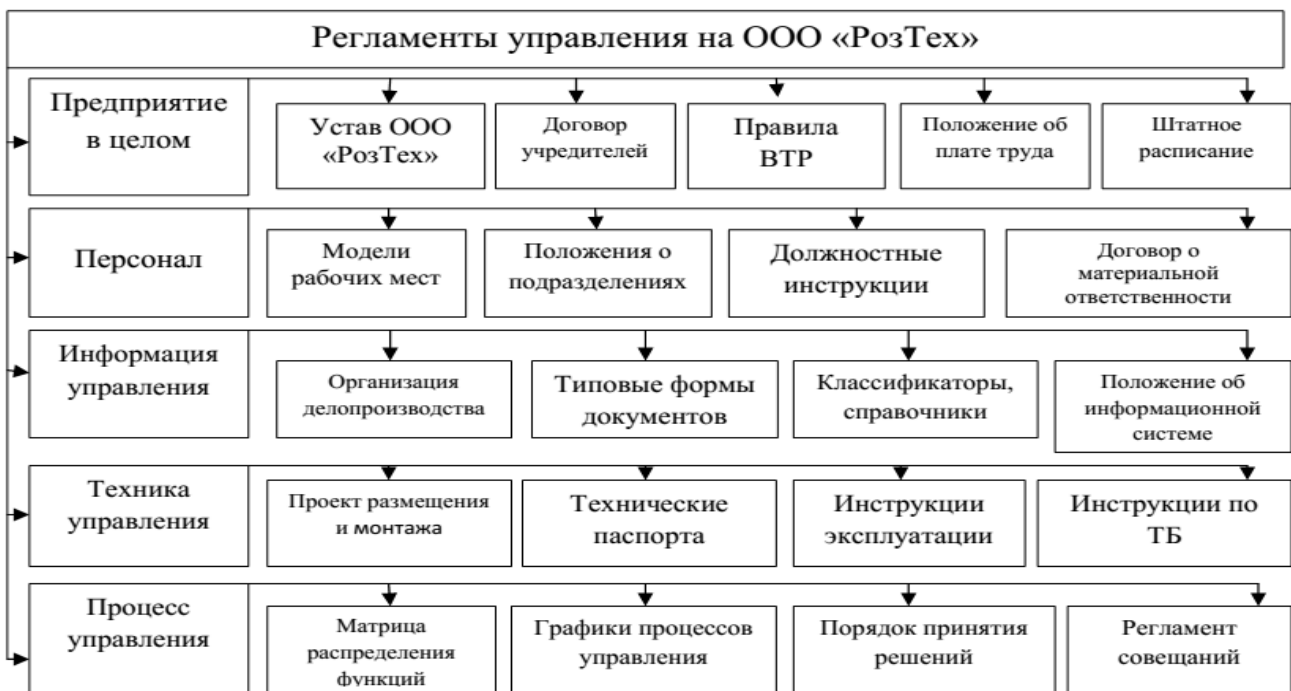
Регламенты управления на ООО «РозТех»

Предприятие в целом

Устав ООО «РозТех»

Договор учредителей

Правила ВТР

Положение об плате труда

Штатное расписание

Персонал

Модели рабочих мест

Положения о подразделениях

Должностные инструкции

Договор о материальной ответственности

Информация управления

Организация делопроизводства

Типовые формы документов

Классификаторы, справочники

Положение об информационной системе

Техника управления

Проект размещения и монтажа

Технические паспорта

Инструкции эксплуатации

Инструкции по ТБ

Процесс управления

Матрица распределения функций

Графики процессов управления

Порядок принятия решений

Регламент совещаний